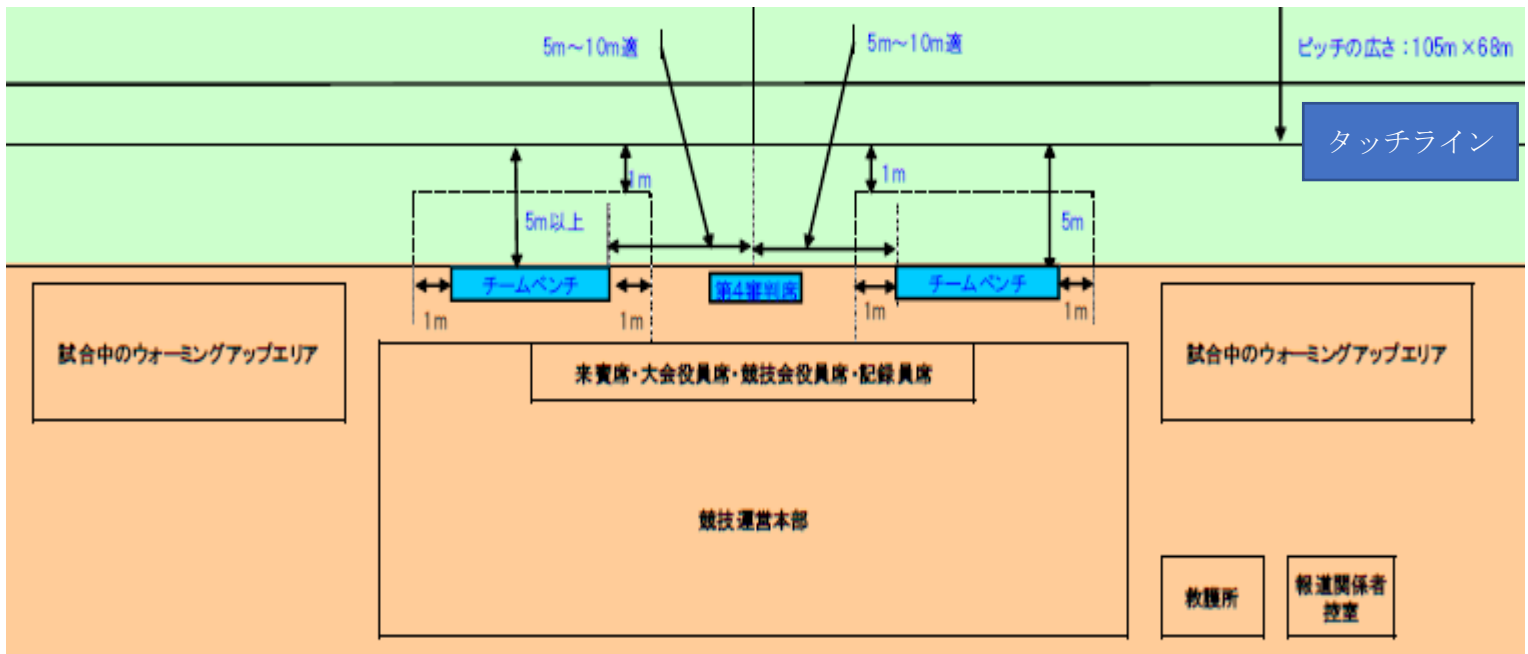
5m～10m適

5m～10m適

ピッチの広さ：105m×68m

タッチライン

1m

5m以上

1m

5m

チームベンチ

第4審判席

チームベンチ

1m

1m

1m

1m

試合中のウォーミングアップエリア

来賓席・大会役員席・競技会役員席・記録員席

試合中のウォーミングアップエリア

競技運営本部

救護所

報道関係者控室